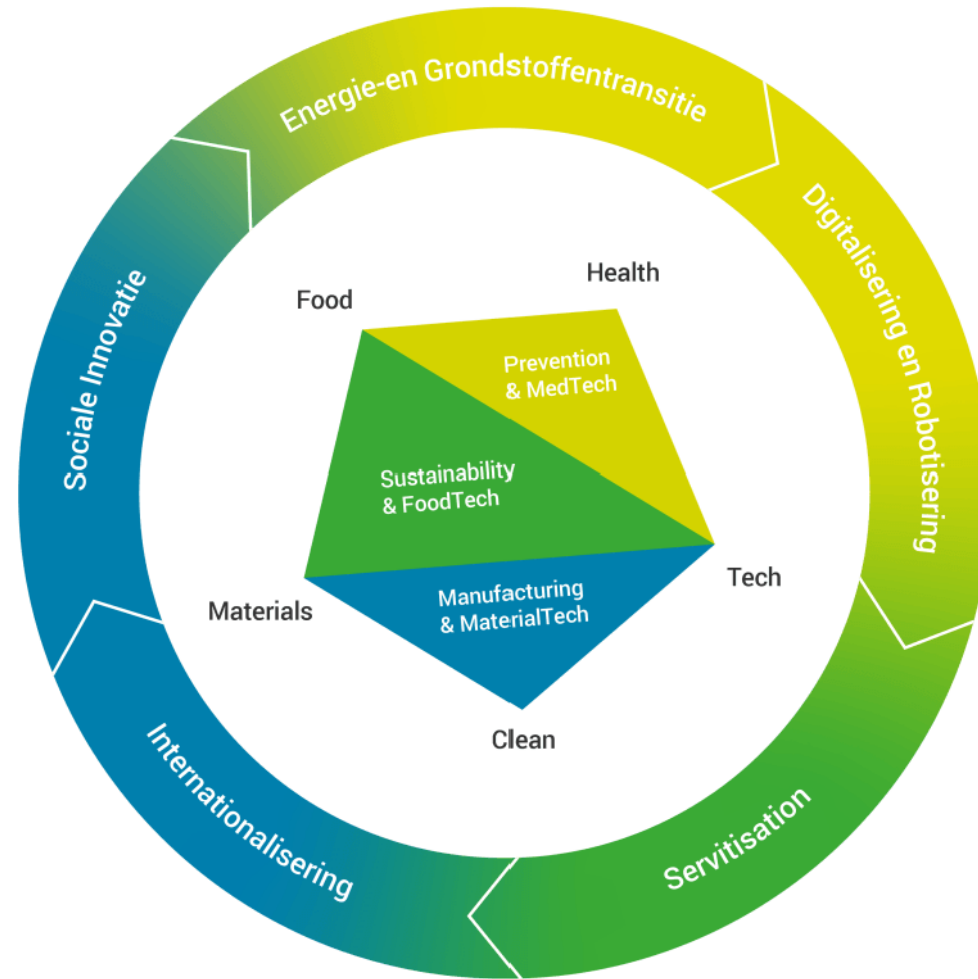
Energie-en Grondstoffentransitie

Digitalisering en Robotisering

Servitisation

Internationalisering

Sociale Innovatie

Food

Health

Prevention & MedTech

Sustainability & FoodTech

Materials

Manufacturing & MaterialTech

Tech

Clean